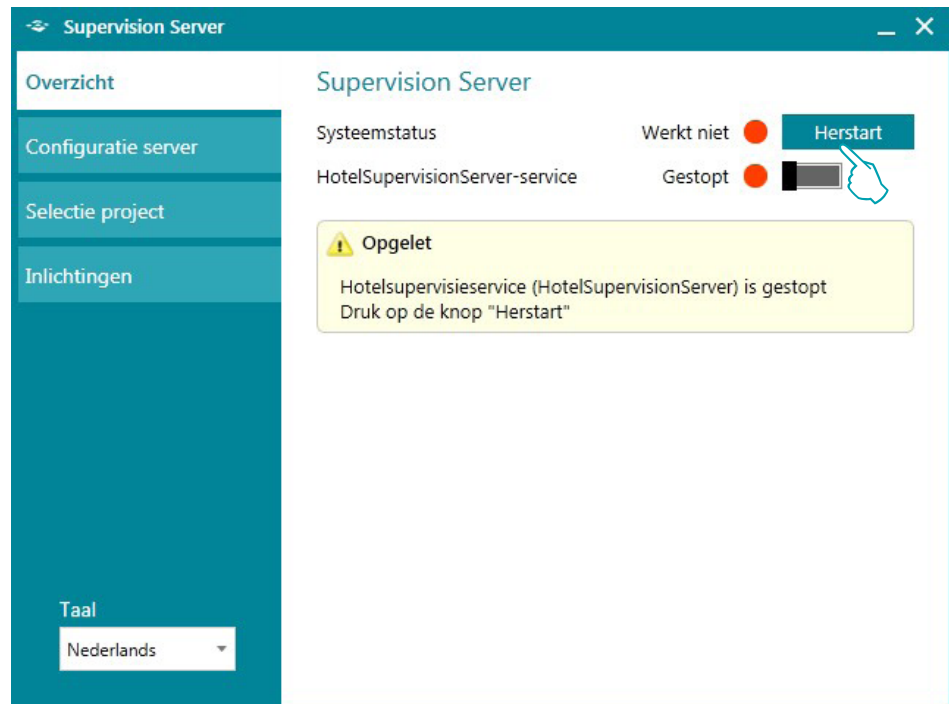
Supervision Server

Overzicht

Configuratie server

Selectie project

Inlichtingen

Taal

Nederlands

Supervision Server

Systeemstatus Werkt niet Herstart

HotelSupervisionServer-service Gestopt

Opgelet

Hotelsupervisieservice (HotelSupervisionServer) is gestopt
Druk op de knop "Herstart"